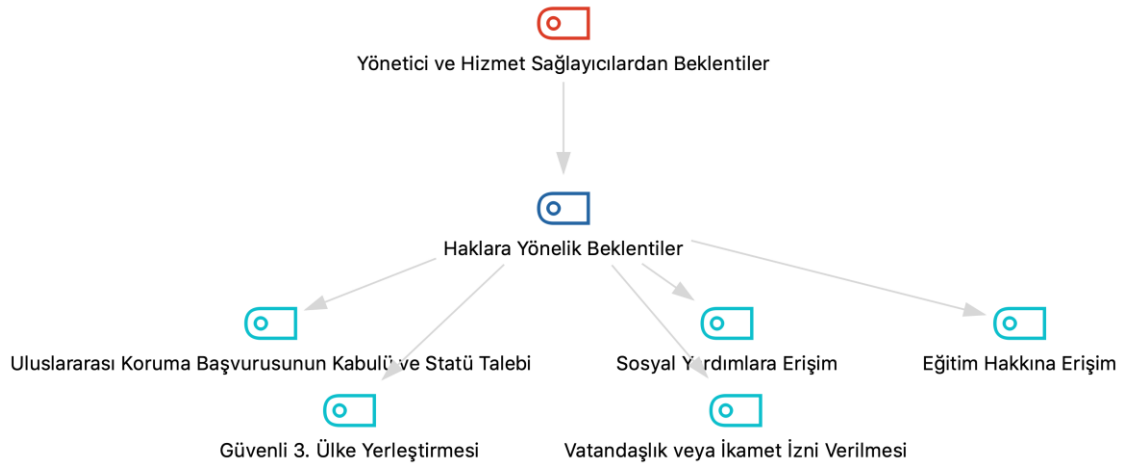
Yönetici ve Hizmet Sağlayıcılardan Beklentiler

Haklara Yönelik Beklentiler

Uluslararası Koruma Başvurusunun Kabulü ve Statü Talebi

Sosyal Yardımlara Erişim

Eğitim Hakkına Erişim

Güvenli 3. Ülke Yerleştirmesi

Vatandaşlık veya İkamet İzni Verilmesi